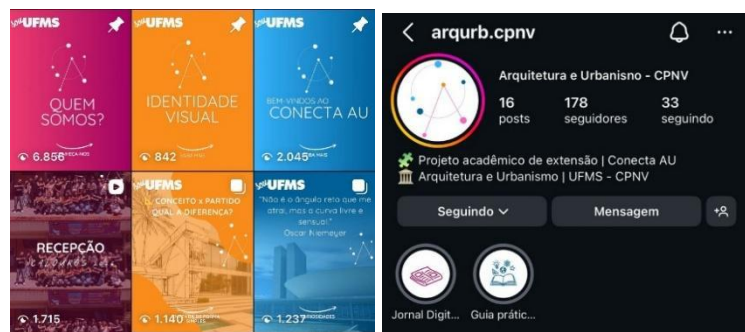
UFMS
QUEM SOMOS?
6.856

UFMS
IDENTIDADE VISUAL
842

UFMS
BEM-VINDOS AO CONECTA AU
2.045

RECEPÇÃO
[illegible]
1.715

UFMS
CONCEITO x PARTIDO
QUAL A DIFERENÇA?
1.140

UFMS
"Não é o ângulo reto que me atrai, nem a linha reta, dura, inflexível, criada pelo homem. O que me atrai é a curva livre e sensual"
Oscar Niemeyer
1.237

arqurb.cpnv
Arquitetura e Urbanismo - CPNV
16 posts
178 seguidores
33 seguindo
Projeto acadêmico de extensão | Conecta AU
Arquitetura e Urbanismo | UFMS - CPNV
Seguindo
Mensagem
Jornal Digit...
Guia prátic...